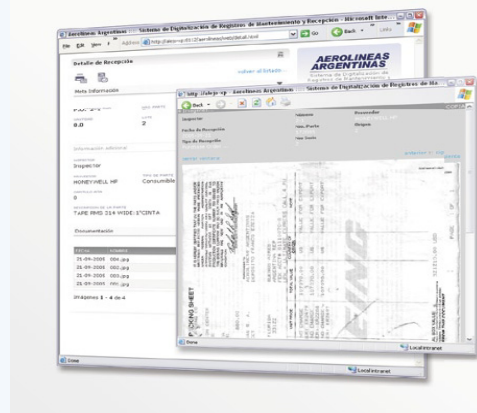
Aerolineas Argentinas :: Sistema de Digitalización de Registros de Mantenimiento y Recepcion - Microsoft Inte

File Edit View F

Address http://alejo-vp:8612/aerolineas/web/detail.html

Go

Back

Links

AEROLINEAS ARGENTINAS

Sistema de Digitalización de Registros de Mantenimiento

Detalle de Recepción

volver al listado

Más Información

P.O.: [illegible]

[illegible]

0.0

2

Información adicional

Inspector

HONEYWELL HP

Consumible

0

TAPE MMS 314 WIDE:1"CINTA

Documentación

21-09-2006 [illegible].jpg

21-09-2006 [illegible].jpg

21-09-2006 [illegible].jpg

21-09-2006 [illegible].jpg

Imágenes 1 - 4 de 4

Done

Local intranet

http://alejo-vp - Aerolineas Argentinas :: Sistema de Digitalización de Registros de Ma

Back

Inspector

Fecha de Recepción

Tipo de Recepción

Proveedor

HONEYWELL HP

Origen

PACKING SHEET

Done

Local intranet